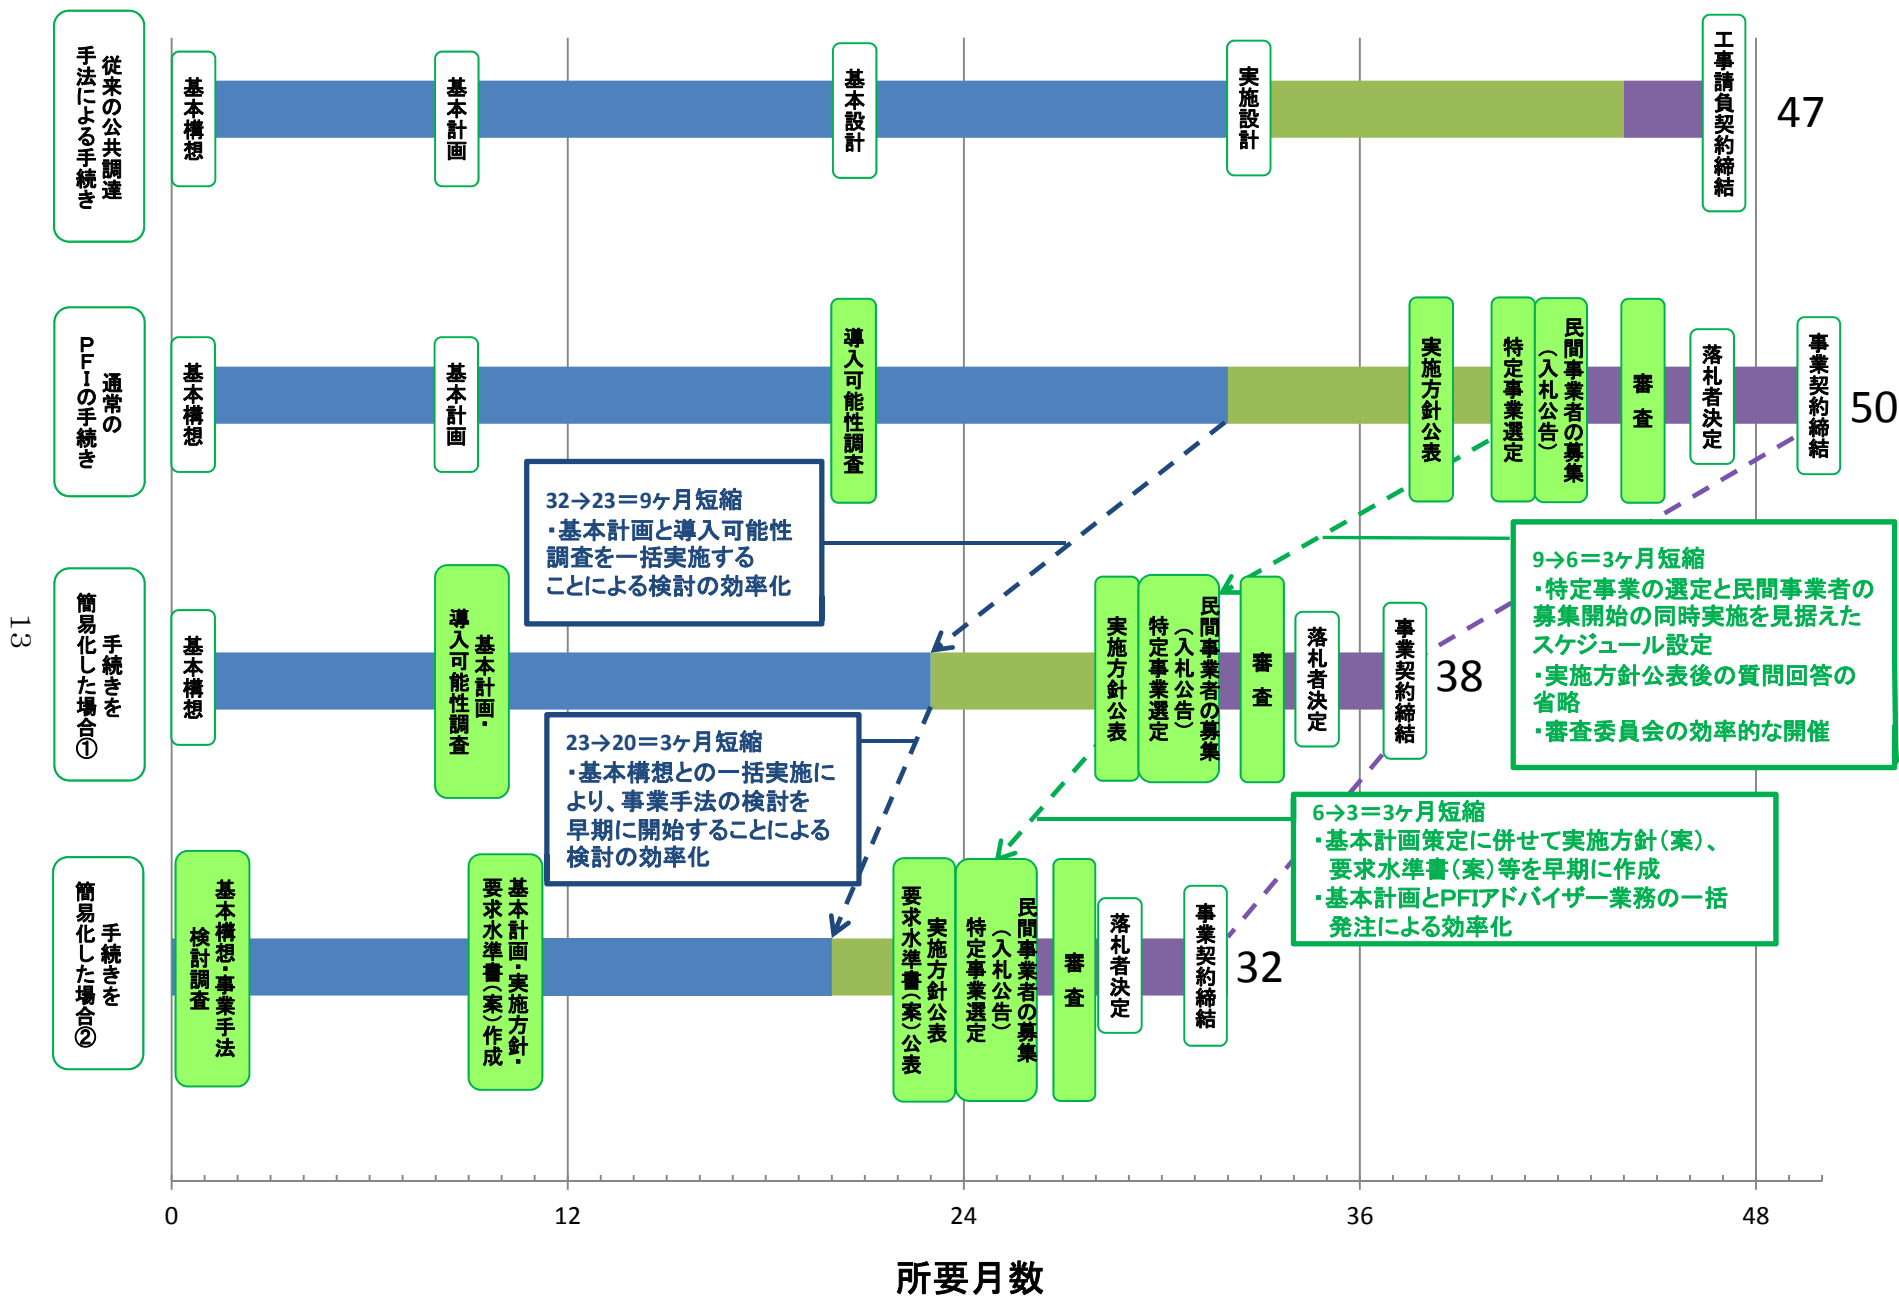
従来の公共調達手法による手続き

基本構想

基本計画

基本設計

実施設計

工事請負契約締結

47

通常のPFIの手続き

基本構想

基本計画

導入可能性調査

実施方針公表

特定事業選定

民間事業者の募集（入札公告）

審査

落札者決定

事業契約締結

50

32→23＝9ヶ月短縮
・基本計画と導入可能性調査を一括実施することによる検討の効率化

9→6＝3ヶ月短縮
・特定事業の選定と民間事業者の募集開始の同時実施を見据えたスケジュール設定
・実施方針公表後の質問回答の省略
・審査委員会の効率的な開催

手続きを簡易化した場合①

基本構想

基本計画・導入可能性調査

実施方針公表

特定事業選定

民間事業者の募集（入札公告）

審査

落札者決定

事業契約締結

38

23→20＝3ヶ月短縮
・基本構想との一括実施により、事業手法の検討を早期に開始することによる検討の効率化

6→3＝3ヶ月短縮
・基本計画策定に併せて実施方針（案）、要求水準書（案）等を早期に作成
・基本計画とPFIアドバイザー業務の一括発注による効率化

手続きを簡易化した場合②

基本構想・事業手法検討調査

基本計画・実施方針・要求水準書（案）作成

実施方針公表 要求水準書（案）公表

特定事業選定 民間事業者の募集（入札公告）

審査

落札者決定

事業契約締結

32

0 12 24 36 48

所要月数

13